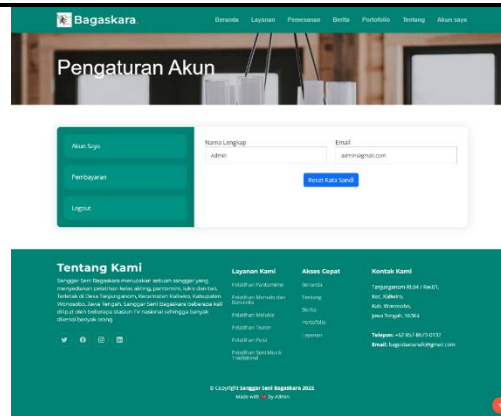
Bagaskara

Beranda Layanan Pemesanan Berita Portofolio Tentang Akun saya

Pengaturan Akun

Akun Saya

Pembayaran

Logout

Nama Lengkap

Admin

Email

admin@gmail.com

Reset Kata Sandi

Tentang Kami

Sanggar Seni Bagaskara merupakan sebuah sanggar yang menyediakan pelatihan kelas akting, pantomim, lukis dan tari. Terletak di Desa Tanjunganom, Kecamatan Kaliwiro, Kabupaten Wonosobo, Jawa Tengah. Sanggar Seni Bagaskara beberapa kali dilirik oleh beberapa stasiun TV nasional sehingga banyak diminati banyak orang.

Layanan Kami

Pelatihan Pantomime

Pelatihan Menulis dan Membaca

Pelatihan Melukis

Pelatihan Teater

Pelatihan Puisi

Pelatihan Seni Musik Tradisional

Akses Cepat

Beranda

Tentang

Berita

Portofolio

Layanan

Kontak Kami

Tanjunganom RT.04 / Rw.01, Kec. Kaliwiro, Kab. Wonosobo, Jawa Tengah, 56364

Telepon: +62 857 8673 0737

Email: bagaskaranahit@gmail.com

© Copyright Sanggar Seni Bagaskara 2022

Made with ♥ by Adhin